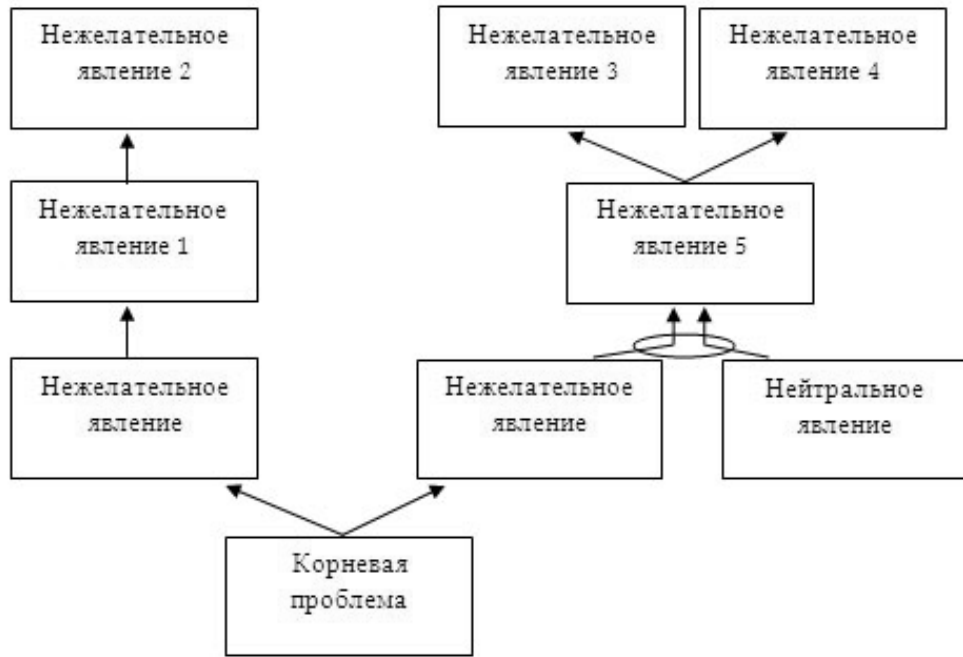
Нежелательное явление 2

Нежелательное явление 3

Нежелательное явление 4

Нежелательное явление 1

Нежелательное явление 5

Нежелательное явление

Нежелательное явление

Нейтральное явление

Корневая проблема